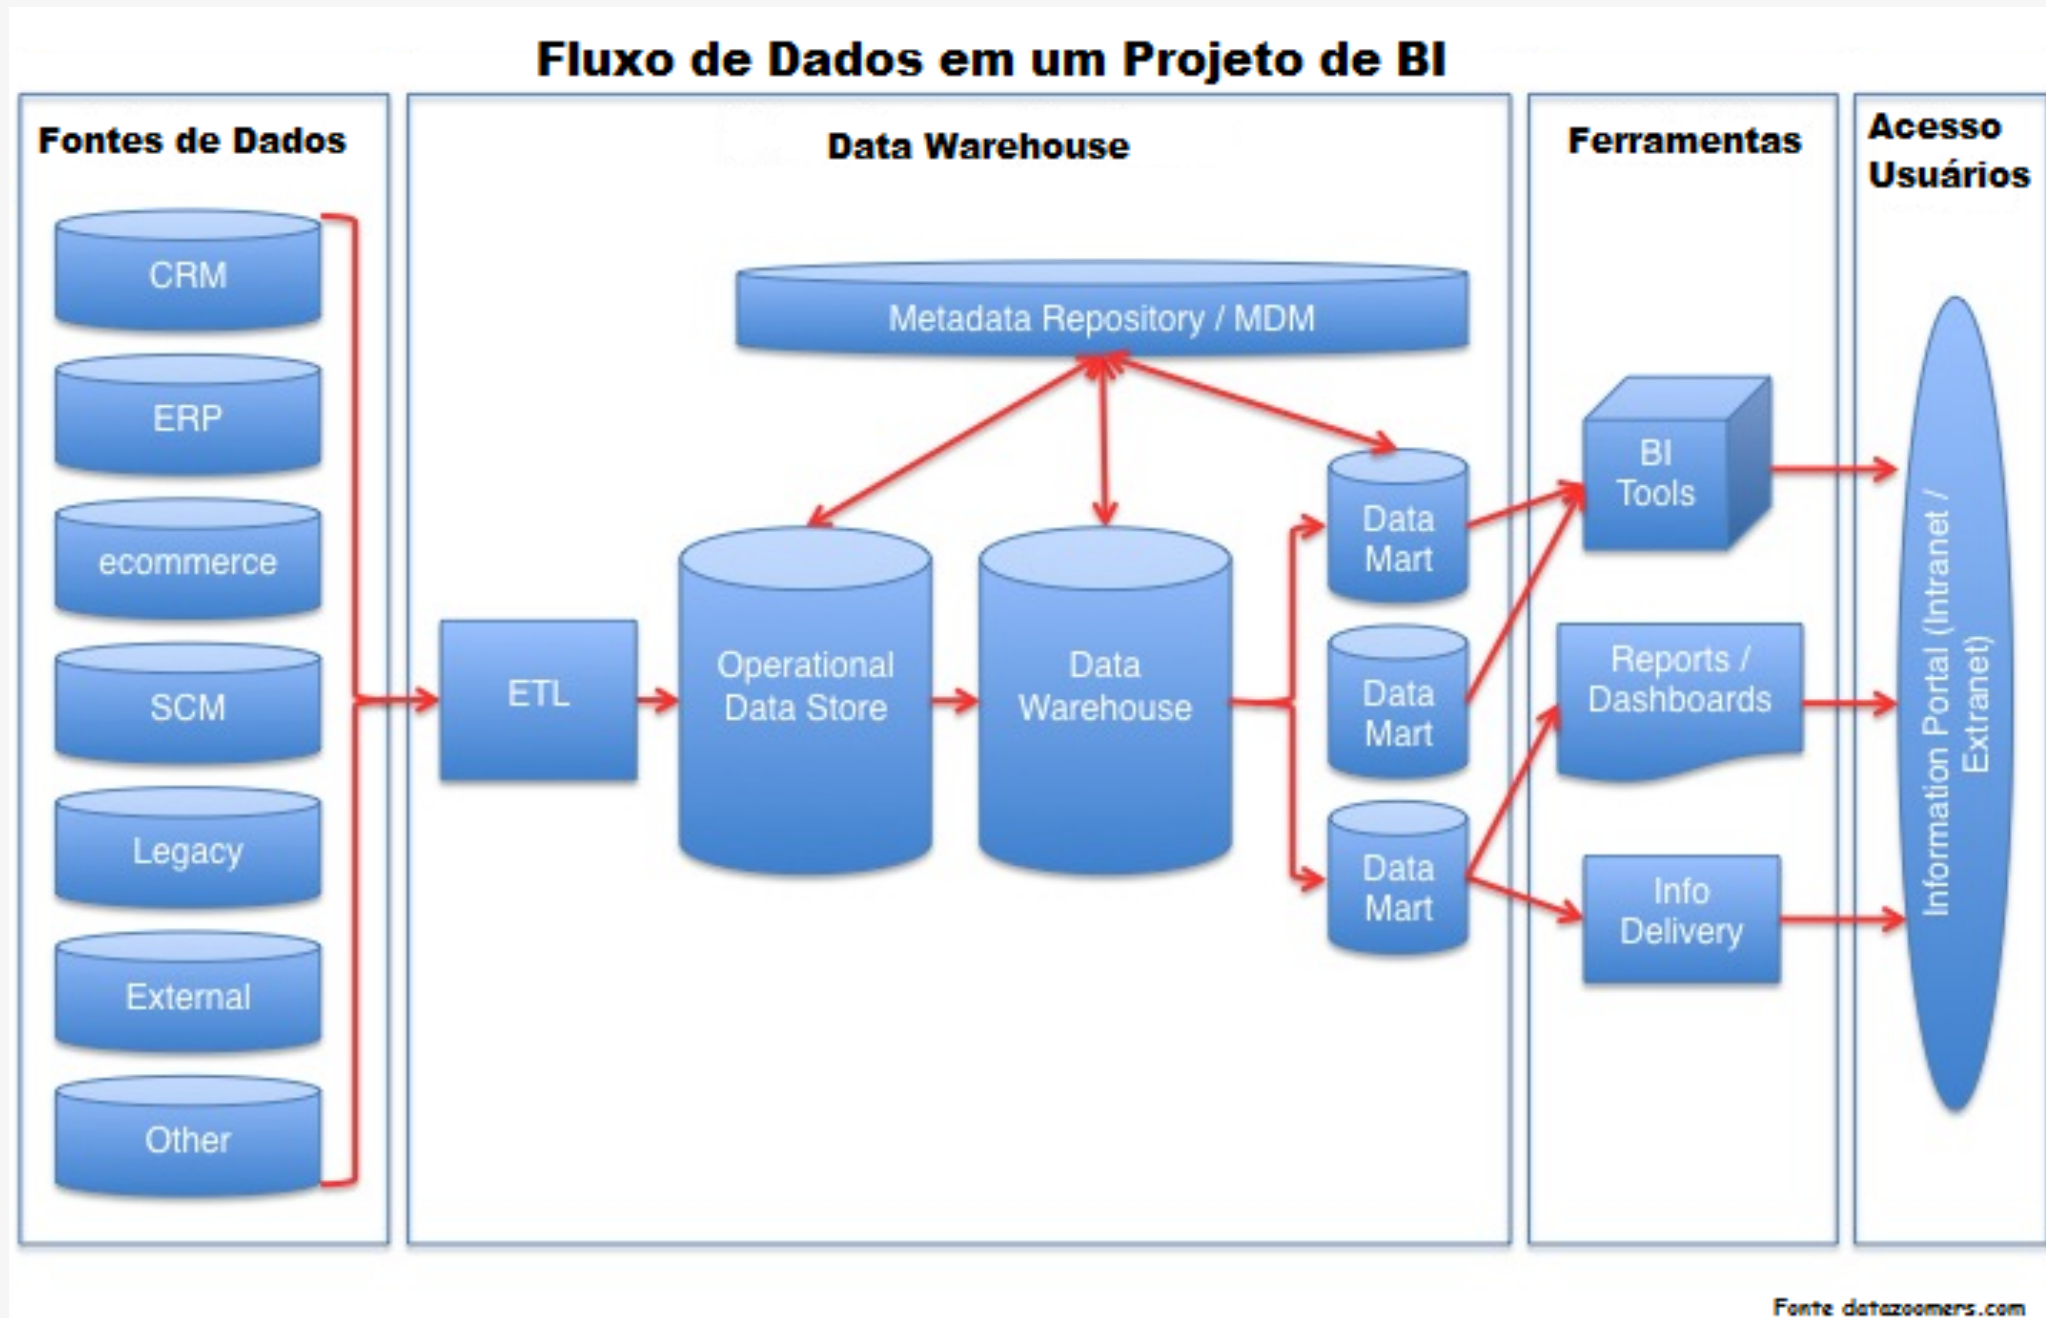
Fluxo de Dados em um Projeto de BI

Fontes de Dados

CRM

ERP

ecommerce

SCM

Legacy

External

Other

Data Warehouse

Metadata Repository / MDM

ETL

Operational Data Store

Data Warehouse

Data Mart

Data Mart

Data Mart

Ferramentas

BI Tools

Reports / Dashboards

Info Delivery

Acesso Usuários

Information Portal (Intranet / Extranet)

Fonte datazoomers.com